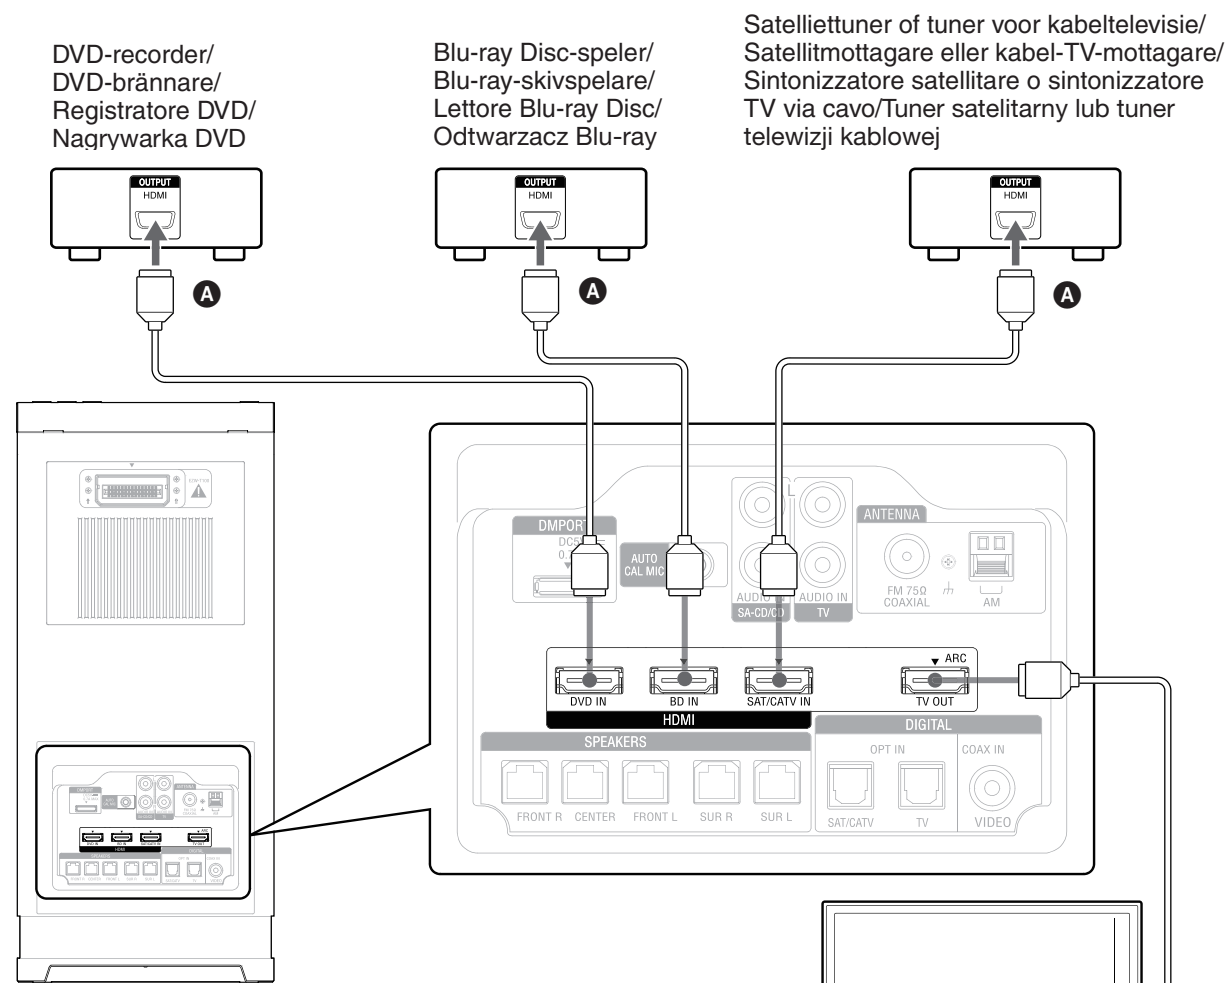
DVD-recorder/
DVD-brännare/
Registratore DVD/
Nagrywarka DVD

Blu-ray Disc-speler/
Blu-ray-skivspelare/
Lettore Blu-ray Disc/
Odtwarzacz Blu-ray

Satelliettuner of tuner voor kabeltelevisie/
Satellitmottagare eller kabel-TV-mottagare/
Sintonizzatore satellitare o sintonizzatore
TV via cavo/Tuner satelitarny lub tuner
telewizji kablowej

OUTPUT
HDMI

OUTPUT
HDMI

OUTPUT
HDMI

A

A

A

DMPORT
DC5V
0.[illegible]

AUTO
CAL MIC

L

AUDIO IN
SA-CD/CD

AUDIO IN
TV

ANTENNA

FM 75Ω
COAXIAL

AM

ARC

DVD IN

BD IN

SAT/CATV IN

TV OUT

HDMI

SPEAKERS

FRONT R

CENTER

FRONT L

SUR R

SUR L

DIGITAL

OPT IN

SAT/CATV

TV

COAX IN

VIDEO